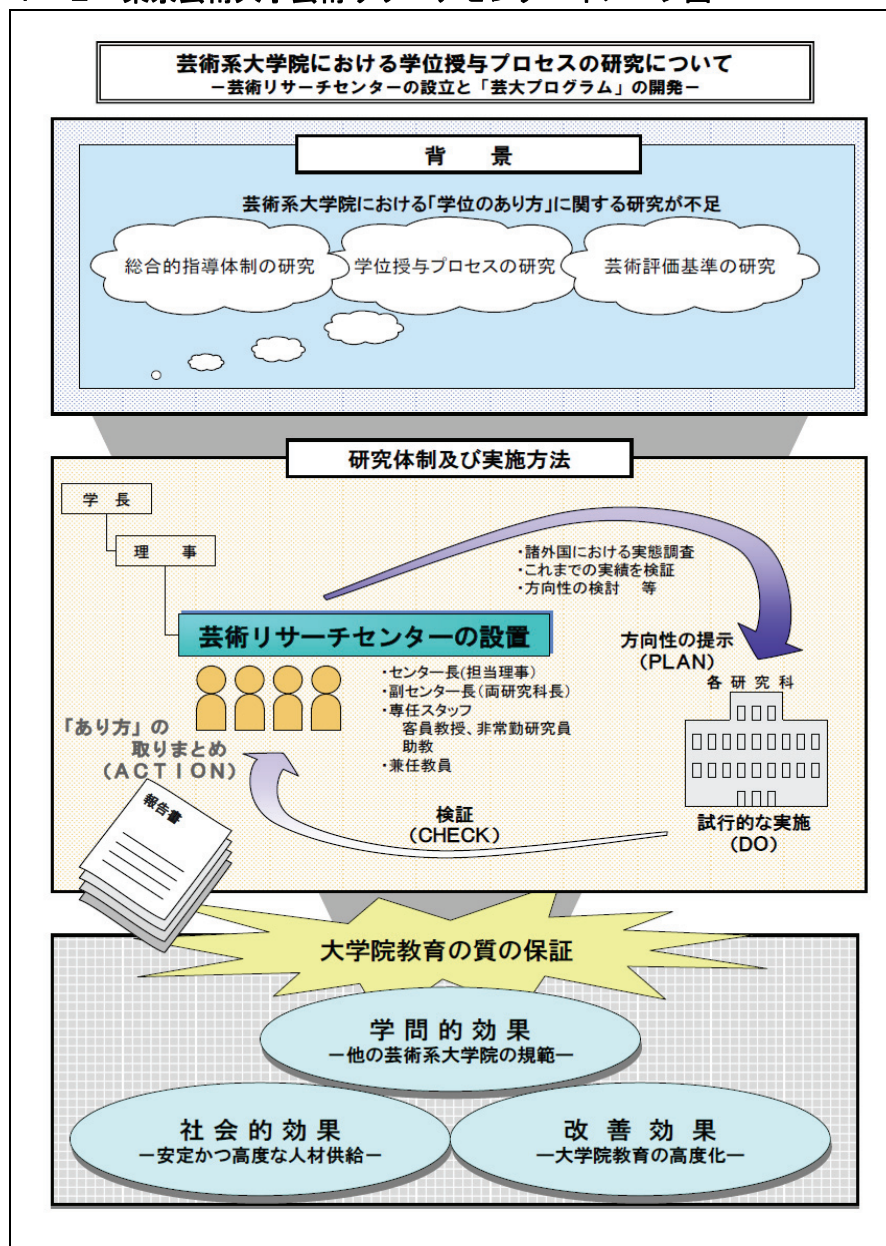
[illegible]

芸術系大学院における学位授与プロセスの研究について
ー芸術リサーチセンターの設立と「芸大プログラム」の開発ー

背　景

芸術系大学院における「学位のあり方」に関する研究が不足

総合的指導体制の研究

学位授与プロセスの研究

芸術評価基準の研究

研究体制及び実施方法

学　長

理　事

・諸外国における実態調査
・これまでの実績を検証
・方向性の検討　等

芸術リサーチセンターの設置

方向性の提示
（PLAN）

各研究科

・センター長（担当理事）
・副センター長（両研究科長）
・専任スタッフ
　客員教授、非常勤研究員
　助教
・兼任教員

「あり方」の
取りまとめ
（ACTION）

報告書

検証
（CHECK）

試行的な実施
（DO）

大学院教育の質の保証

学問的効果
ー他の芸術系大学院の規範ー

社会的効果
ー安定かつ高度な人材供給ー

改善効果
ー大学院教育の高度化ー